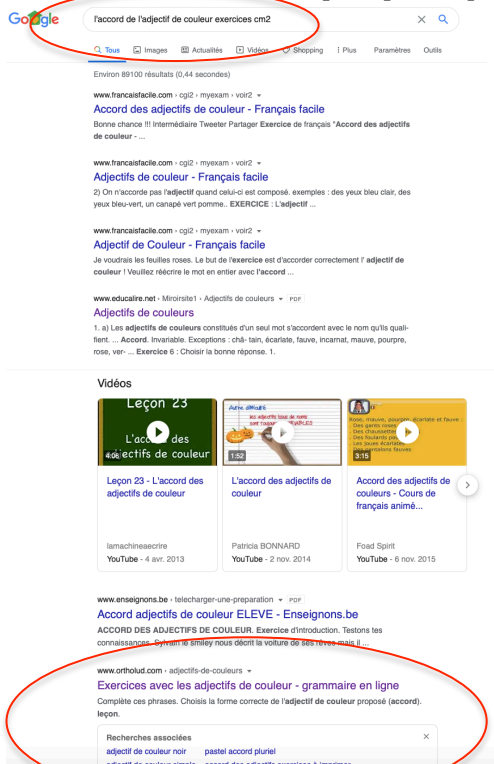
Google

l'accord de l'adjectif de couleur exercices cm2

Tous Images Actualités Vidéos Shopping Plus Paramètres Outils

Environ 89100 résultats (0,44 secondes)

www.francaisfacile.com › cgi2 › myexam › voir2

Accord des adjectifs de couleur - Français facile

Bonne chance !!! Intermédiaire Tweeter Partager Exercice de français "Accord des adjectifs de couleur - ...

www.francaisfacile.com › cgi2 › myexam › voir2

Adjectifs de couleur - Français facile

2) On n'accorde pas l'adjectif quand celui-ci est composé. exemples : des yeux bleu clair, des yeux bleu-vert, un canapé vert pomme.. EXERCICE : L'adjectif ...

www.francaisfacile.com › cgi2 › myexam › voir2

Adjectif de Couleur - Français facile

Je voudrais les feuilles roses. Le but de l'exercice est d'accorder correctement l' adjectif de couleur ! Veuillez réécrire le mot en entier avec l'accord ...

www.educalire.net › Miroirsite1 › Adjectifs de couleurs PDF

Adjectifs de couleurs

1. a) Les adjectifs de couleurs constitués d'un seul mot s'accordent avec le nom qu'ils qualifient. ... Accord. Invariable. Exceptions : châ- tain, écarlate, fauve, incarnat, mauve, pourpre, rose, ver- ... Exercice 6 : Choisir la bonne réponse. 1.

Vidéos

Leçon 23 L'accord des adjectifs de couleur 4:08

Leçon 23 - L'accord des adjectifs de couleur

lamachineaecrire
YouTube - 4 avr. 2013

1:52

L'accord des adjectifs de couleur

Patricia BONNARD
YouTube - 2 nov. 2014

Rose, mauve, pourpre, écarlate et fauve : Des gants roses Des chaussettes Des foulards pourpres Des joues écarlates connaissances fauves 3:15

Accord des adjectifs de couleurs - Cours de français animé...

Foad Spirit
YouTube - 6 nov. 2015

www.enseignons.be › telecharger-une-preparation PDF

Accord adjectifs de couleur ELEVE - Enseignons.be

ACCORD DES ADJECTIFS DE COULEUR. Exercice d'introduction. Testons tes connaissances. Sylvain le smiley nous décrit la voiture de ses rêves mais il ...

www.ortholud.com › adjectifs-de-couleurs

Exercices avec les adjectifs de couleur - grammaire en ligne

Complète ces phrases. Choisis la forme correcte de l'adjectif de couleur proposé (accord). leçon.

Recherches associées

adjectif de couleur noir
pastel accord pluriel
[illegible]